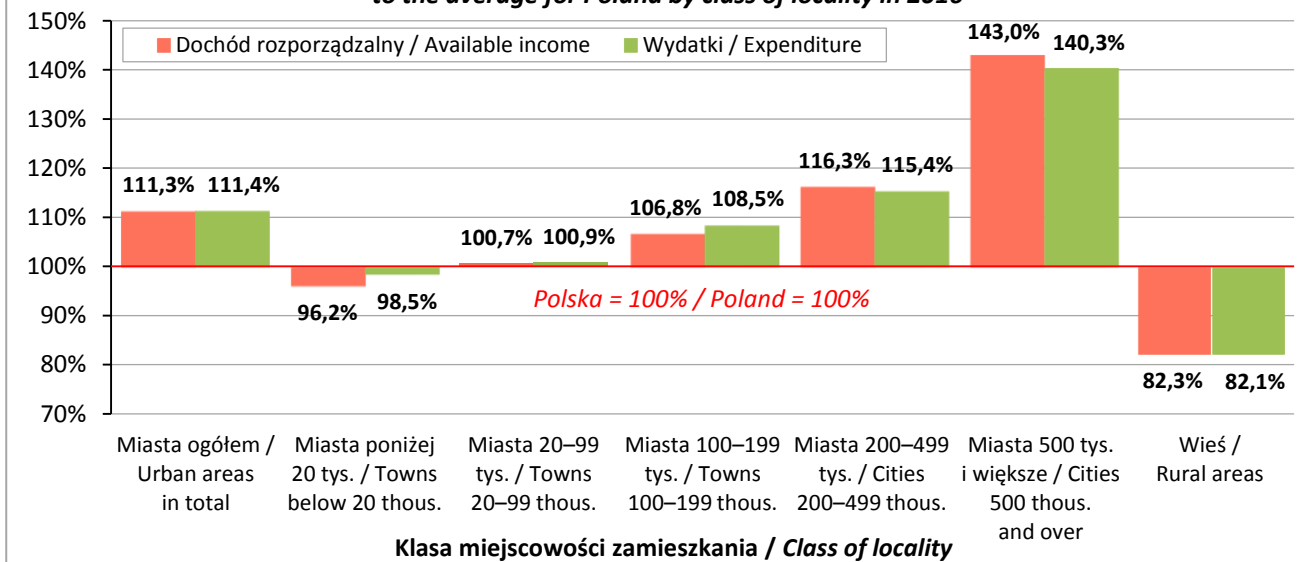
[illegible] to the average for Poland by class of locality in 2016

Dochód rozporządzalny / Available income
Wydatki / Expenditure

150%
140%
130%
120%
110%
100%
90%
80%
70%

Polska = 100% / Poland = 100%

111,3% 111,4%
96,2% 98,5%
100,7% 100,9%
106,8% 108,5%
116,3% 115,4%
143,0% 140,3%
82,3% 82,1%

Miasta ogółem / Urban areas in total
Miasta poniżej 20 tys. / Towns below 20 thous.
Miasta 20–99 tys. / Towns 20–99 thous.
Miasta 100–199 tys. / Towns 100–199 thous.
Miasta 200–499 tys. / Cities 200–499 thous.
Miasta 500 tys. i większe / Cities 500 thous. and over
Wieś / Rural areas

Klasa miejscowości zamieszkania / Class of locality